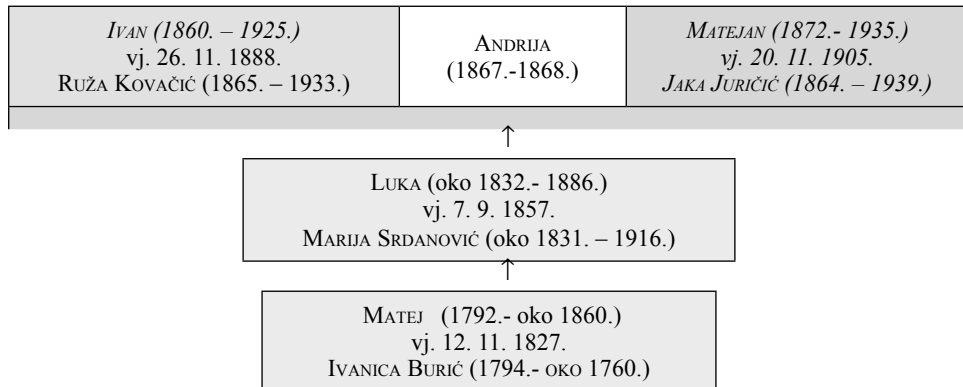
| *Ivan (1860. – 1925.)* vj. 26. 11. 1888. Ruža Kovačić (1865. – 1933.) | Andrija (1867.-1868.) | *Matejan (1872.- 1935.) vj. 20. 11. 1905. Jaka Juričić (1864. – 1939.)* |
|---|---|---|

↑

Luka (oko 1832.- 1886.)
vj. 7. 9. 1857.
Marija Srdanović (oko 1831. – 1916.)

↑

Matej (1792.- oko 1860.)
vj. 12. 11. 1827.
Ivanica Burić (1794.- oko 1760.)